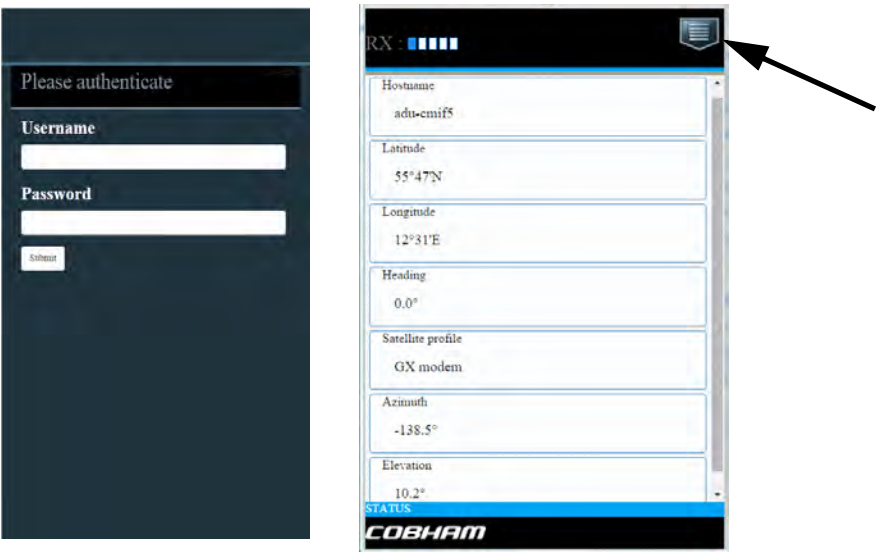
Please authenticate

Username

Password

Submit

RX :

Hostname
adu-cmif5

Latitude
55°47'N

Longitude
12°31'E

Heading
0.0°

Satellite profile
GX modem

Azimuth
-138.5°

Elevation
10.2°

STATUS

COBHAM